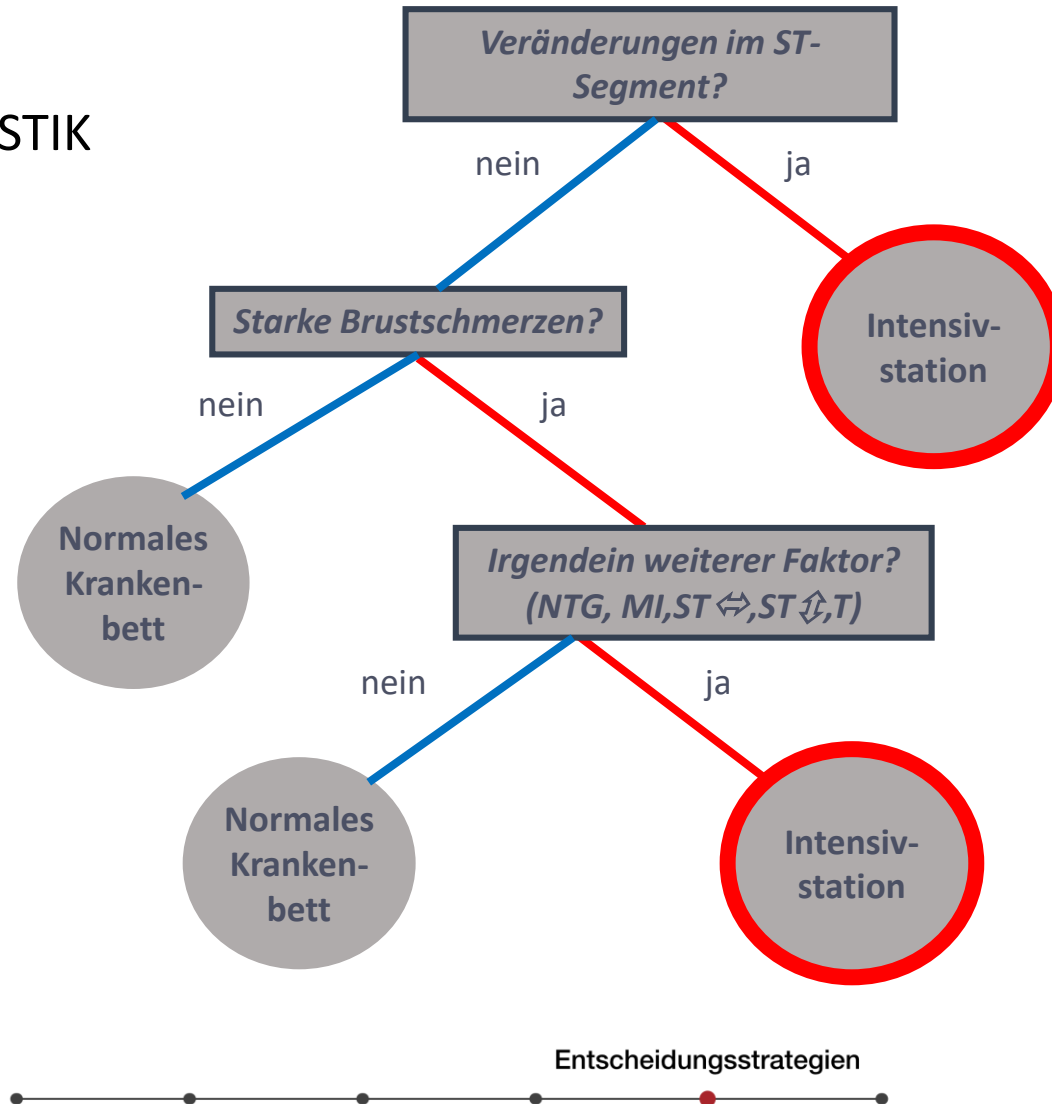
STIK

Veränderungen im ST-Segment?

nein

ja

Starke Brustschmerzen?

Intensivstation

nein

ja

Normales Krankenbett

Irgendein weiterer Faktor? (NTG, MI,ST ⇔,ST ⇕,T)

nein

ja

Normales Krankenbett

Intensivstation

Entscheidungsstrategien